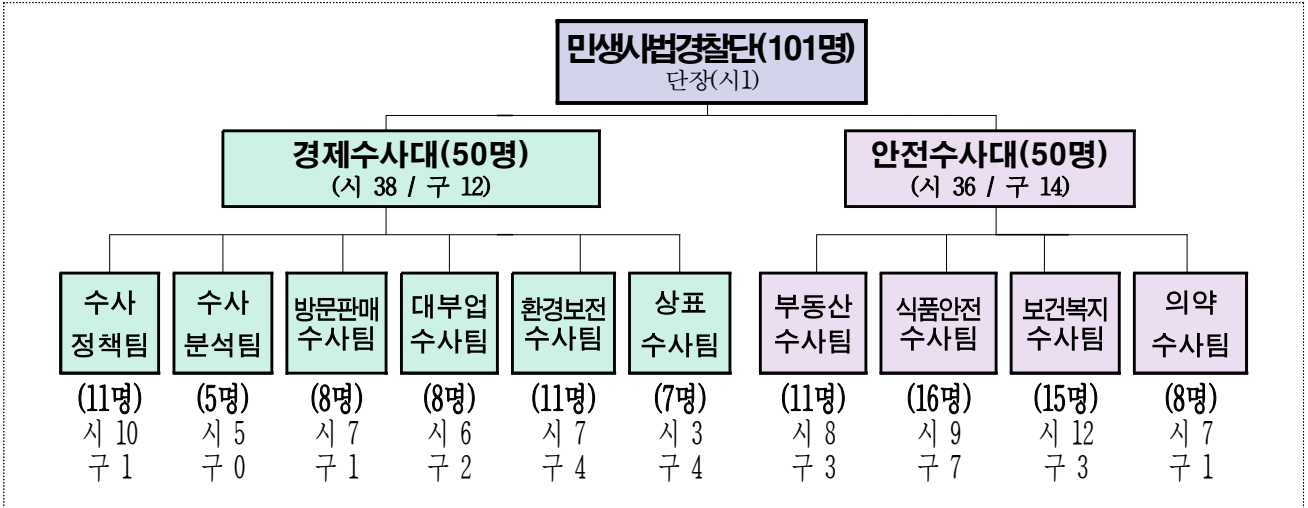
민생사법경찰단(101명)
단장(시1)

경제수사대(50명)
(시 38 / 구 12)

안전수사대(50명)
(시 36 / 구 14)

수사 정책팀
(11명)
시 10
구 1

수사 분석팀
(5명)
시 5
구 0

방문판매 수사팀
(8명)
시 7
구 1

대부업 수사팀
(8명)
시 6
구 2

환경보전 수사팀
(11명)
시 7
구 4

상표 수사팀
(7명)
시 3
구 4

부동산 수사팀
(11명)
시 8
구 3

식품안전 수사팀
(16명)
시 9
구 7

보건복지 수사팀
(15명)
시 12
구 3

의약 수사팀
(8명)
시 7
구 1